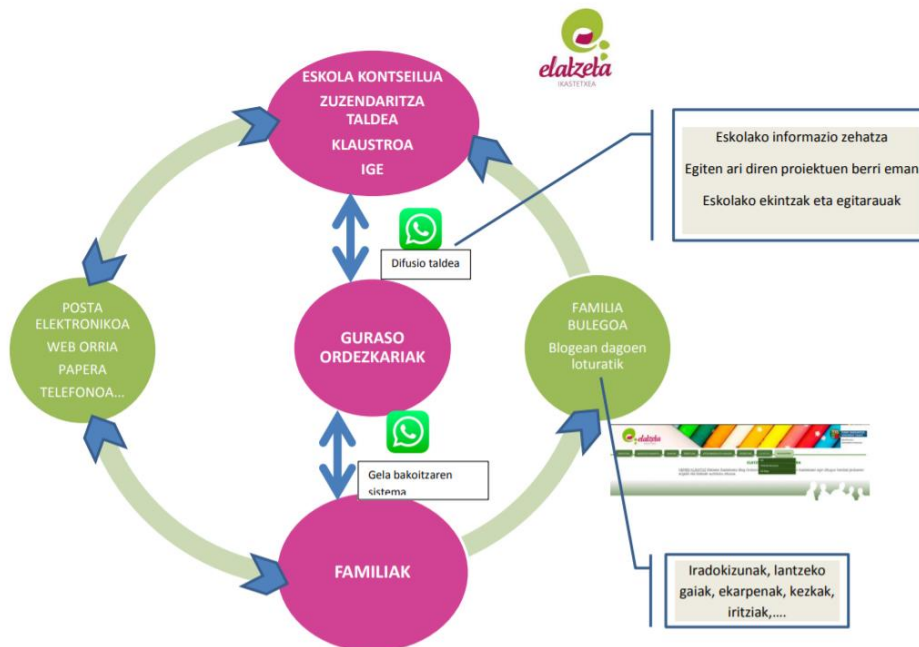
elatzeta
IKASTETXEA

ESKOLA KONTSEILUA
ZUZENDARITZA TALDEA
KLAUSTROA
IGE

Eskolako informazio zehatza
Egiten ari diren proiektuen berri eman
Eskolako ekintzak eta egitarauak

Difusio taldea

POSTA ELEKTRONIKOA
WEB ORRIA
PAPERA
TELEFONOA...

GURASO ORDEZKARIAK

FAMILIA BULEGOA
Blogean dagoen loturatik

Gela bakoitzaren sistema

FAMILIAK

Iradokizunak, lantzeko gaiak, ekarpenak, kezkak, iritziak,....